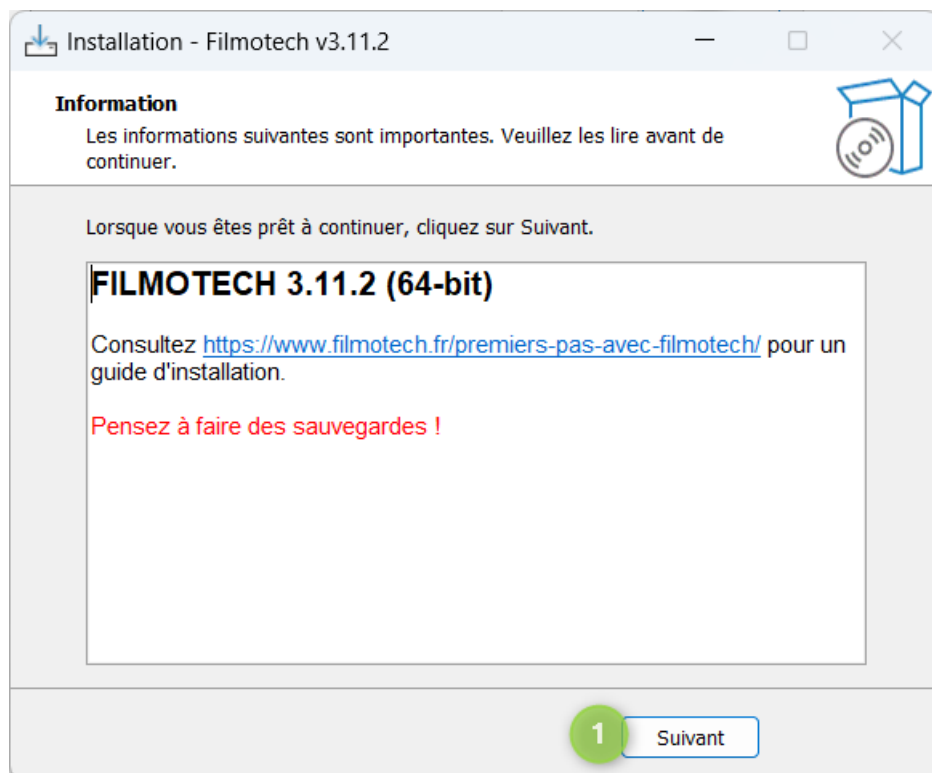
Installation - Filmotech v3.11.2

Information
Les informations suivantes sont importantes. Veuillez les lire avant de continuer.

Lorsque vous êtes prêt à continuer, cliquez sur Suivant.

FILMOTECH 3.11.2 (64-bit)

Consultez https://www.filmotech.fr/premiers-pas-avec-filmotech/ pour un guide d'installation.

Pensez à faire des sauvegardes !

1

Suivant